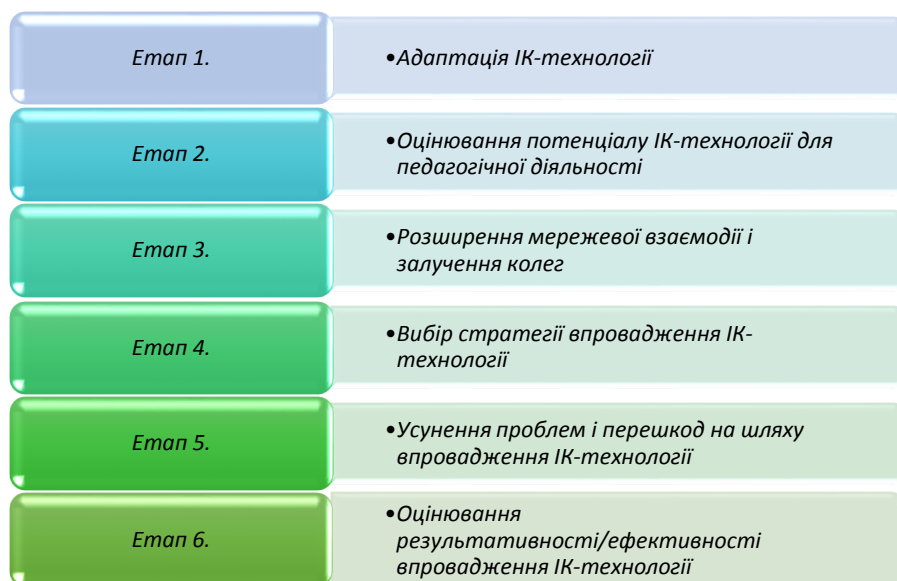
Етап 1.

•Адаптація ІК-технології

Етап 2.

•Оцінювання потенціалу ІК-технології для педагогічної діяльності

Етап 3.

•Розширення мережевої взаємодії і залучення колег

Етап 4.

•Вибір стратегії впровадження ІК-технології

Етап 5.

•Усунення проблем і перешкод на шляху впровадження ІК-технології

Етап 6.

•Оцінювання результативності/ефективності впровадження ІК-технології